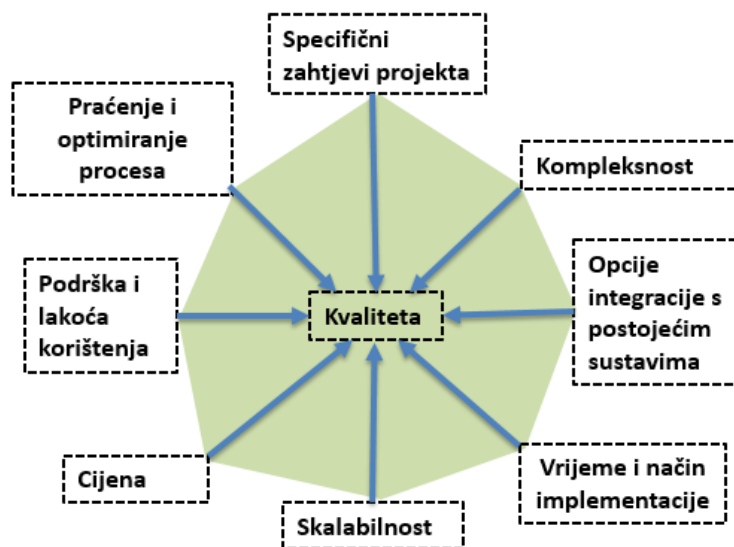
Specifični zahtjevi projekta

Praćenje i optimiranje procesa

Kompleksnost

Opcije integracije s postojećim sustavima

Podrška i lakoća korištenja

Kvaliteta

Cijena

Vrijeme i način implementacije

Skalabilnost